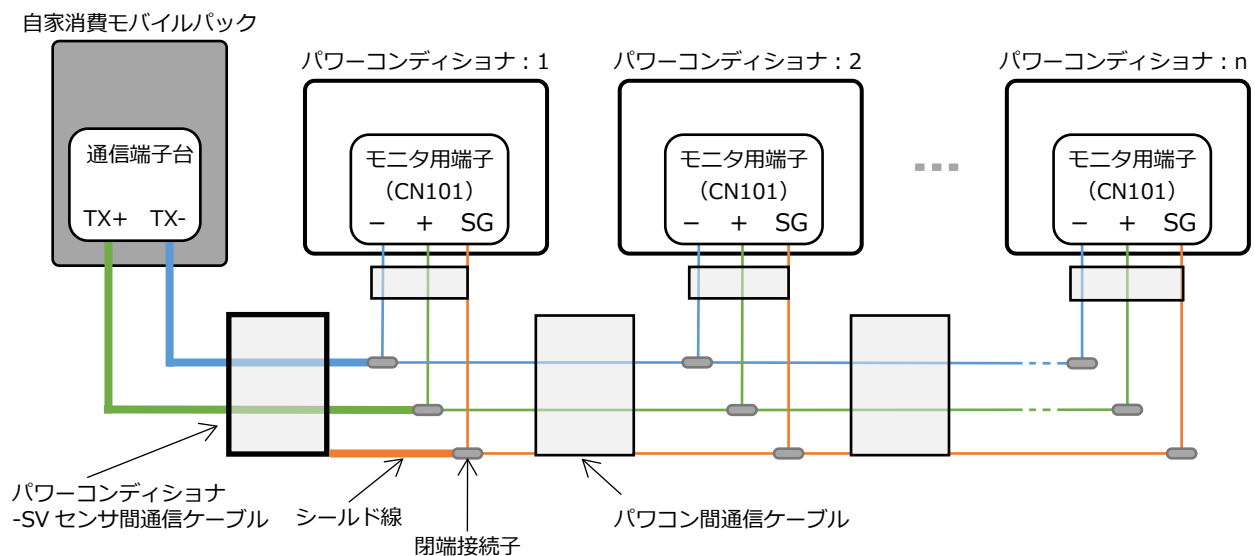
自家消費モバイルパック

通信端子台

TX+ TX-

パワーコンディショナ：1

モニタ用端子
（CN101）
− + SG

パワーコンディショナ：2

モニタ用端子
（CN101）
− + SG

パワーコンディショナ：n

モニタ用端子
（CN101）
− + SG

パワーコンディショナ
-SV センサ間通信ケーブル

シールド線

閉端接続子

パワコン間通信ケーブル